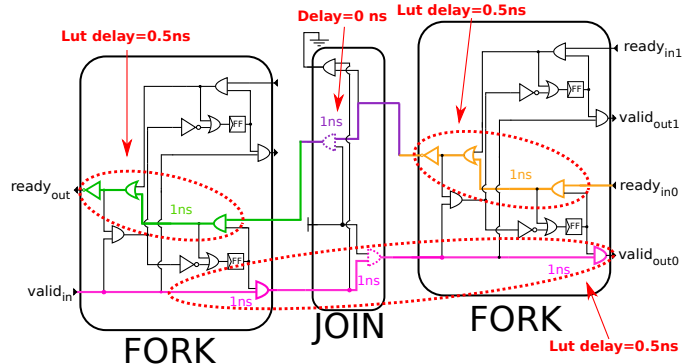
Lut delay=0.5ns

Delay=0 ns

Lut delay=0.5ns

$ready_{in1}$

FF

FF

1ns

$valid_{out1}$

$ready_{out}$

1ns

$ready_{in0}$

1ns

FF

FF

$valid_{out0}$

1ns

$valid_{in}$

1ns

1ns

FORK

JOIN

FORK

Lut delay=0.5ns